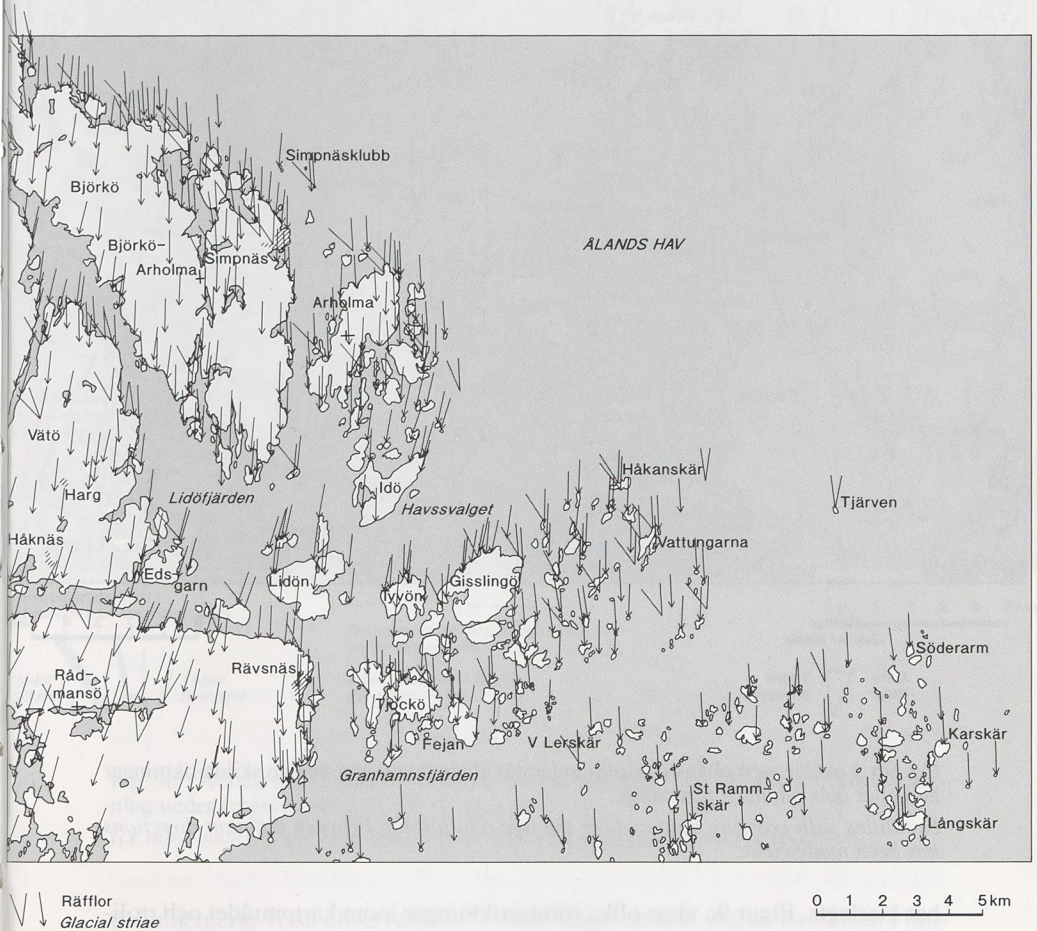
Simpnäsklubb
Björkö
Björkö-Arholma
Simpnäs
ÅLANDS HAV
Arholma
Vätö
Harg
Lidöfjärden
Idö
Havssvalget
Håkanskär
Tjärven
Håknäs
Eds-garn
Lidön
Tyvön
Gisslingö
Vattungarna
Söderarm
Råd-mansö
Rävsnäs
Tjockö
Fejan
V Lerskär
Karskär
Granhamnsfjärden
St Ramm-skär
Långskär
Räfflor
Glacial striae
0 1 2 3 4 5 km